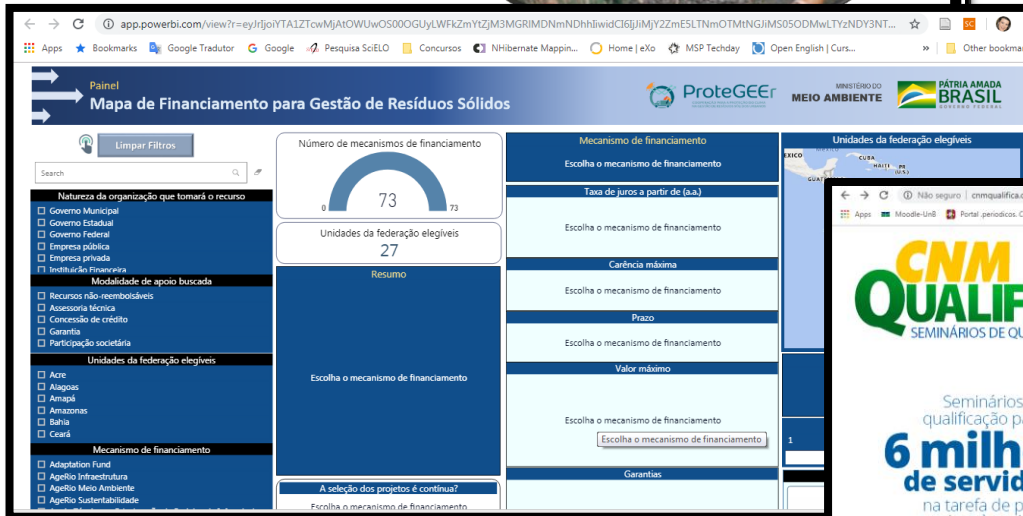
app.powerbi.com/view?r=eyJrIjoiYTA1ZTcwMjAtOWUwOS00OGUyLWFkZmYtZjM3MGRlMDNmNDhhIiwidCI6IjJiMjY2ZmE5LTNmOTMtNGJiMS05ODMwLTYzNDY3NT...

Apps Bookmarks Google Tradutor Google Pesquisa SciELO Concursos NHibernate Mappin... Home | eXo MSP Techday Open English | Curs... » Other bookma

Painel
Mapa de Financiamento para Gestão de Resíduos Sólidos

ProteGEEr
MINISTÉRIO DO MEIO AMBIENTE
PÁTRIA AMADA BRASIL GOVERNO FEDERAL

Limpar Filtros

Search

Natureza da organização que tomará o recurso
Governo Municipal
Governo Estadual
Governo Federal
Empresa pública
Empresa privada
Instituição Financeira

Modalidade de apoio buscada
Recursos não-reembolsáveis
Assessoria técnica
Concessão de crédito
Garantia
Participação societária

Unidades da federação elegíveis
Acre
Alagoas
Amapá
Amazonas
Bahia
Ceará

Mecanismo de financiamento
Adaptation Fund
AgeRio Infraestrutura
AgeRio Meio Ambiente
AgeRio Sustentabilidade

Número de mecanismos de financiamento
0 73 73

Unidades da federação elegíveis
27

Resumo
Escolha o mecanismo de financiamento

A seleção dos projetos é contínua?
Escolha o mecanismo de financiamento

Mecanismo de financiamento
Escolha o mecanismo de financiamento

Taxa de juros a partir de (a.a.)
Escolha o mecanismo de financiamento

Carência máxima
Escolha o mecanismo de financiamento

Prazo
Escolha o mecanismo de financiamento

Valor máximo
Escolha o mecanismo de financiamento
Escolha o mecanismo de financiamento

Garantias

Unidades da federação elegíveis
MEXICO CUBA HAITI

1

Não seguro | cnmqualifica.c
Apps Moodle-UnB Portal .periodicos. C
CNM QUALIF
SEMINÁRIOS DE Q
Seminários
qualificação pa
6 milh
de servid
na tarefa de p